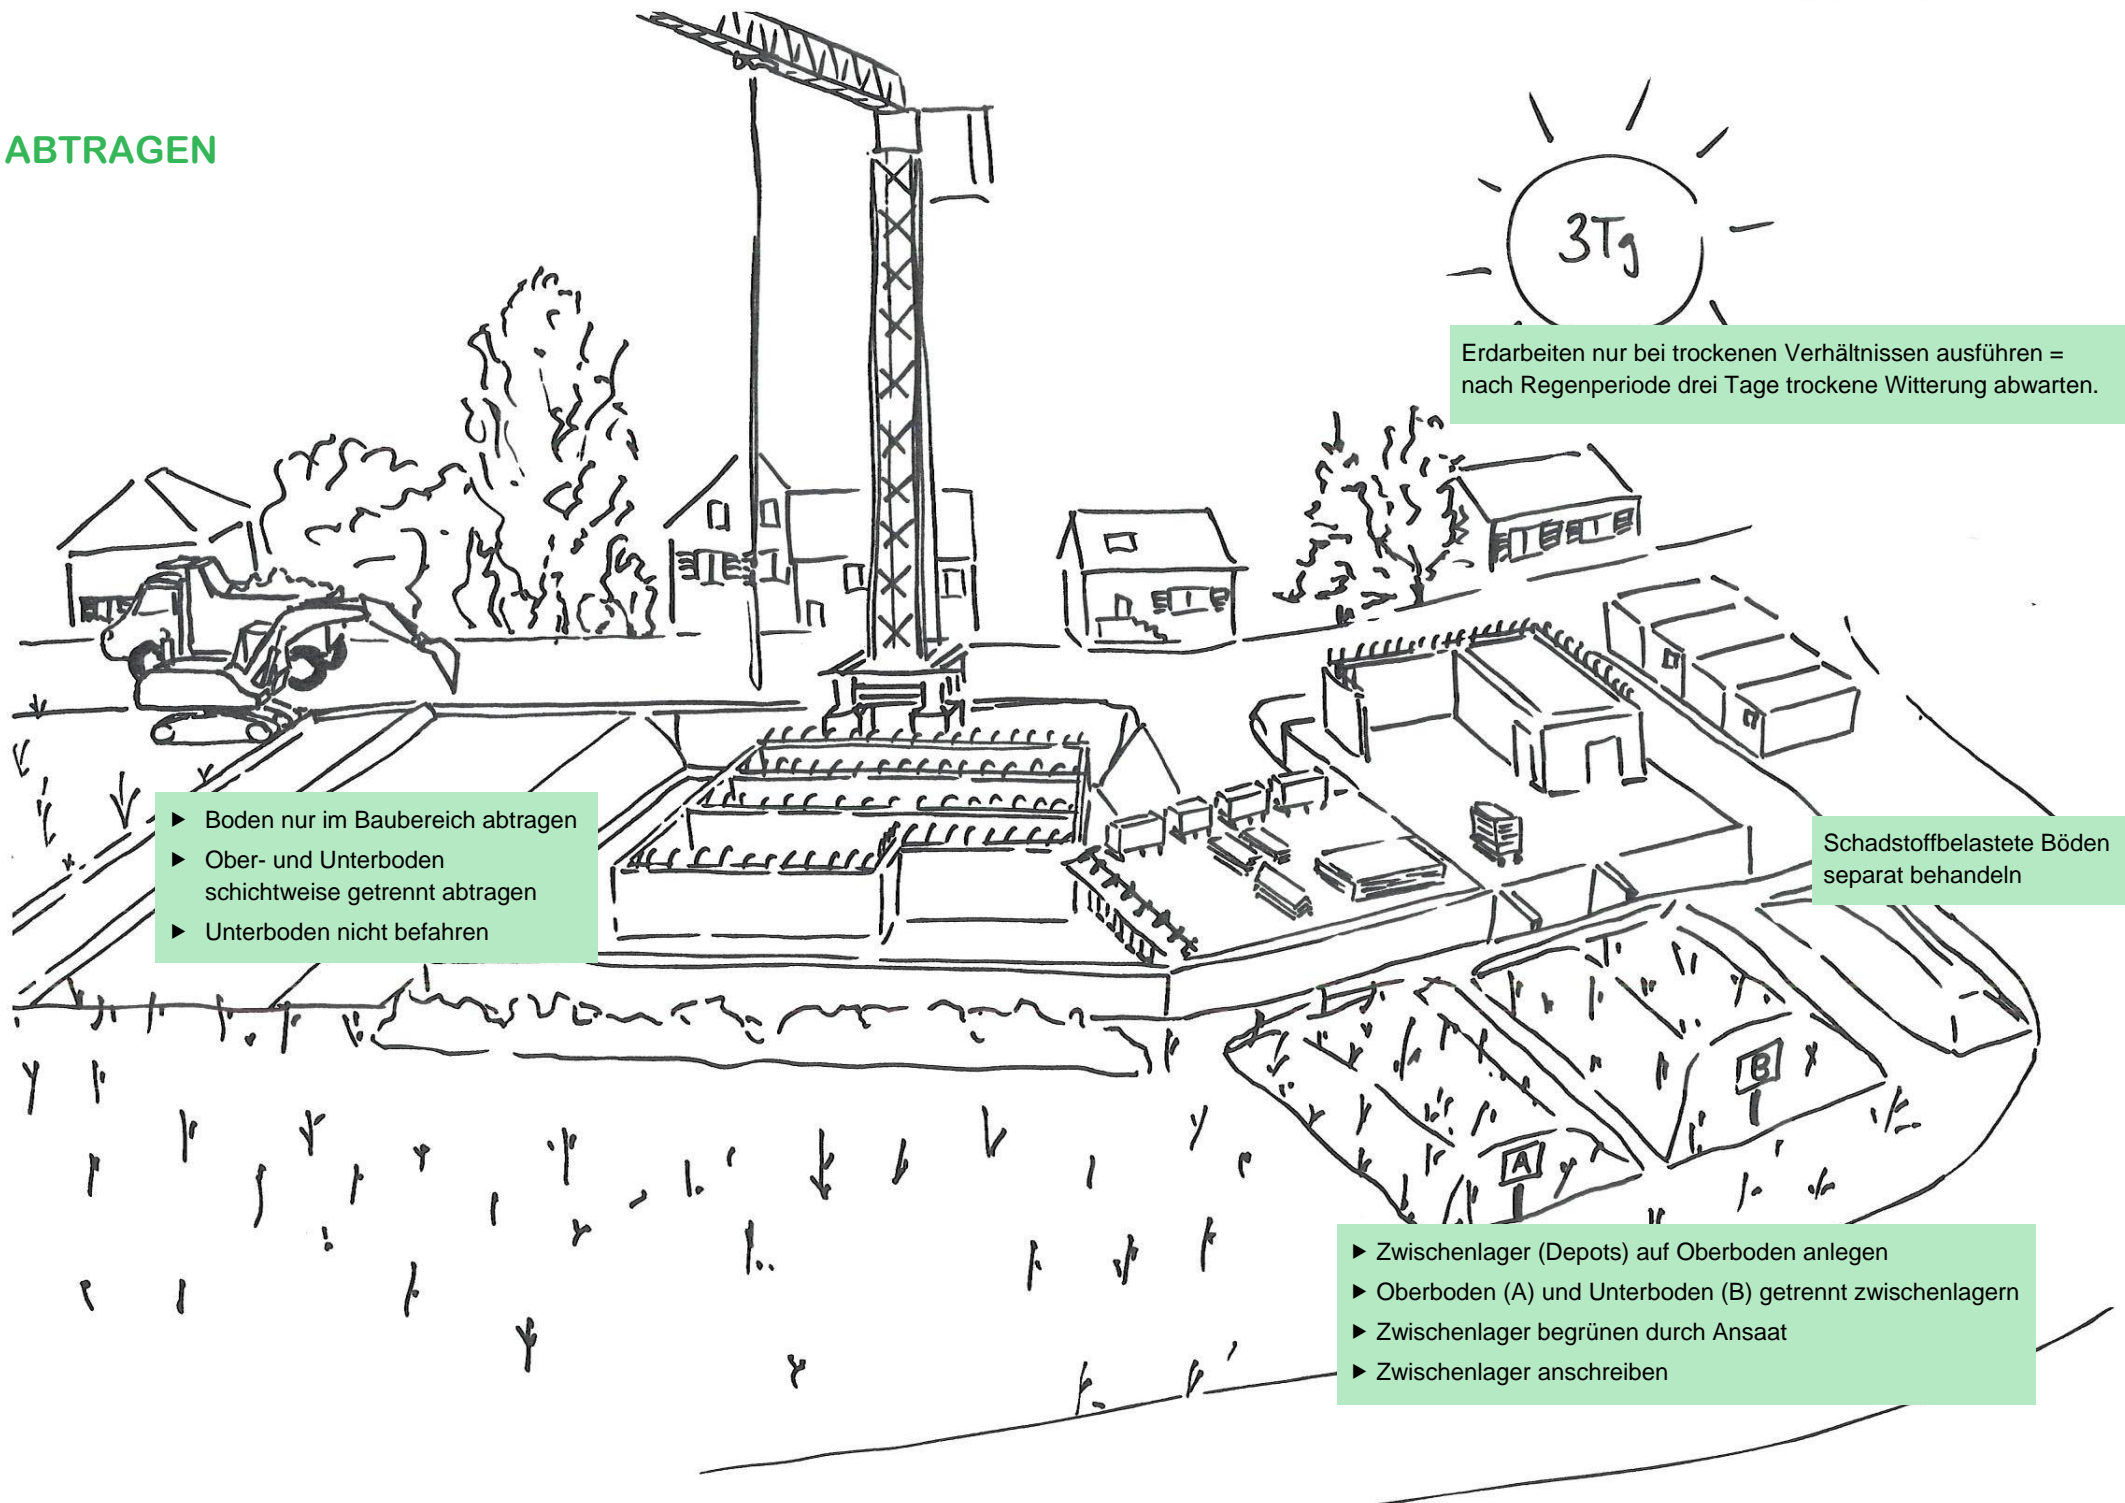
ABTRAGEN

3Tg

Erdarbeiten nur bei trockenen Verhältnissen ausführen = nach Regenperiode drei Tage trockene Witterung abwarten.

▶ Boden nur im Baubereich abtragen
▶ Ober- und Unterboden schichtweise getrennt abtragen
▶ Unterboden nicht befahren

Schadstoffbelastete Böden separat behandeln

B

A

▶ Zwischenlager (Depots) auf Oberboden anlegen
▶ Oberboden (A) und Unterboden (B) getrennt zwischenlagern
▶ Zwischenlager begrünen durch Ansaat
▶ Zwischenlager anschreiben